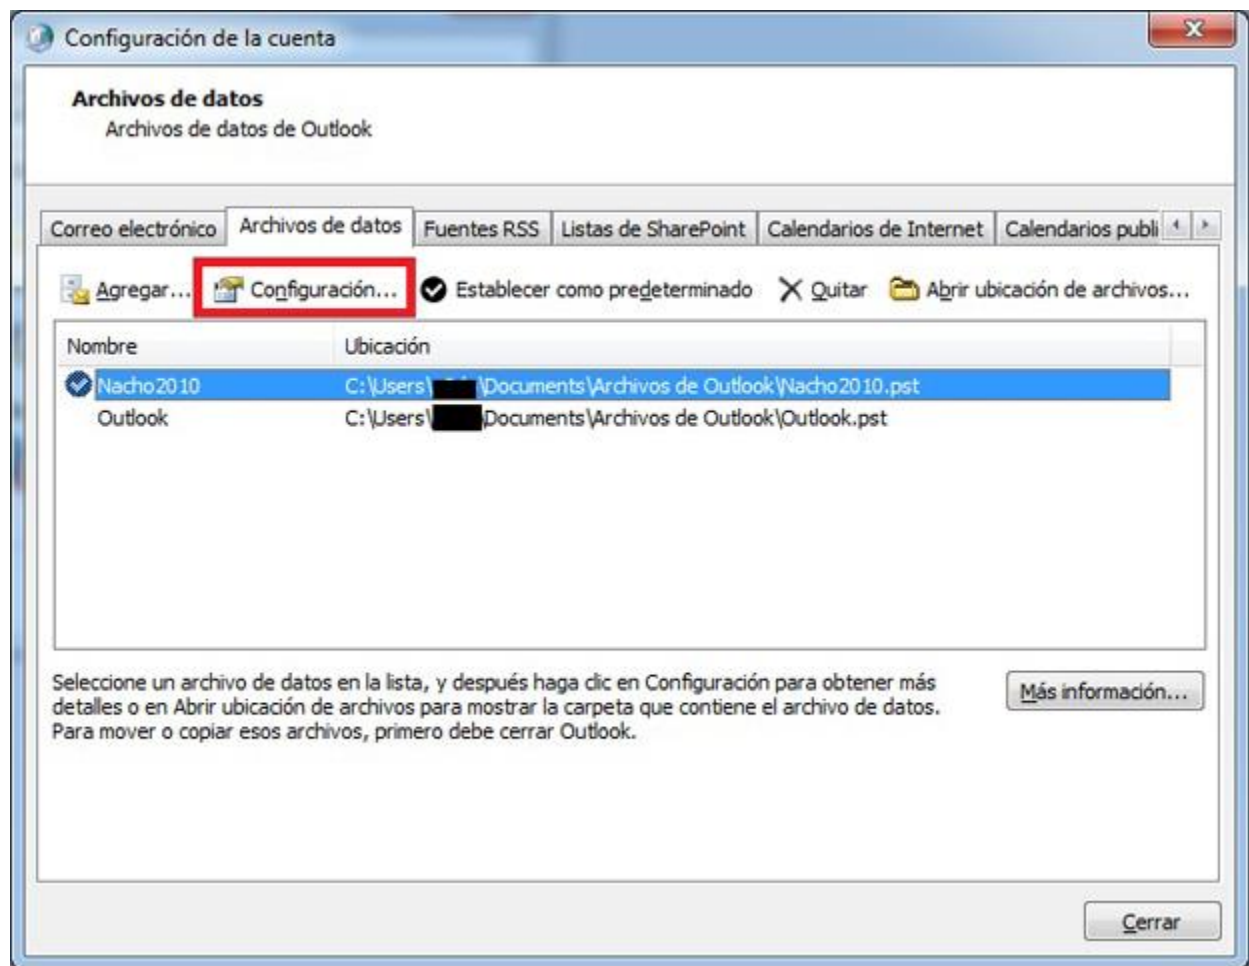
Configuración de la cuenta

Archivos de datos
Archivos de datos de Outlook

Correo electrónico | Archivos de datos | Fuentes RSS | Listas de SharePoint | Calendarios de Internet | Calendarios publi

Agregar... Configuración... Establecer como predeterminado Quitar Abrir ubicación de archivos...

| Nombre | Ubicación |
|---|---|
| Nacho2010 | C:\Users\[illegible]\Documents\Archivos de Outlook\Nacho2010.pst |
| Outlook | C:\Users\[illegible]\Documents\Archivos de Outlook\Outlook.pst |

Seleccione un archivo de datos en la lista, y después haga clic en Configuración para obtener más detalles o en Abrir ubicación de archivos para mostrar la carpeta que contiene el archivo de datos. Para mover o copiar esos archivos, primero debe cerrar Outlook.

Más información...

Cerrar